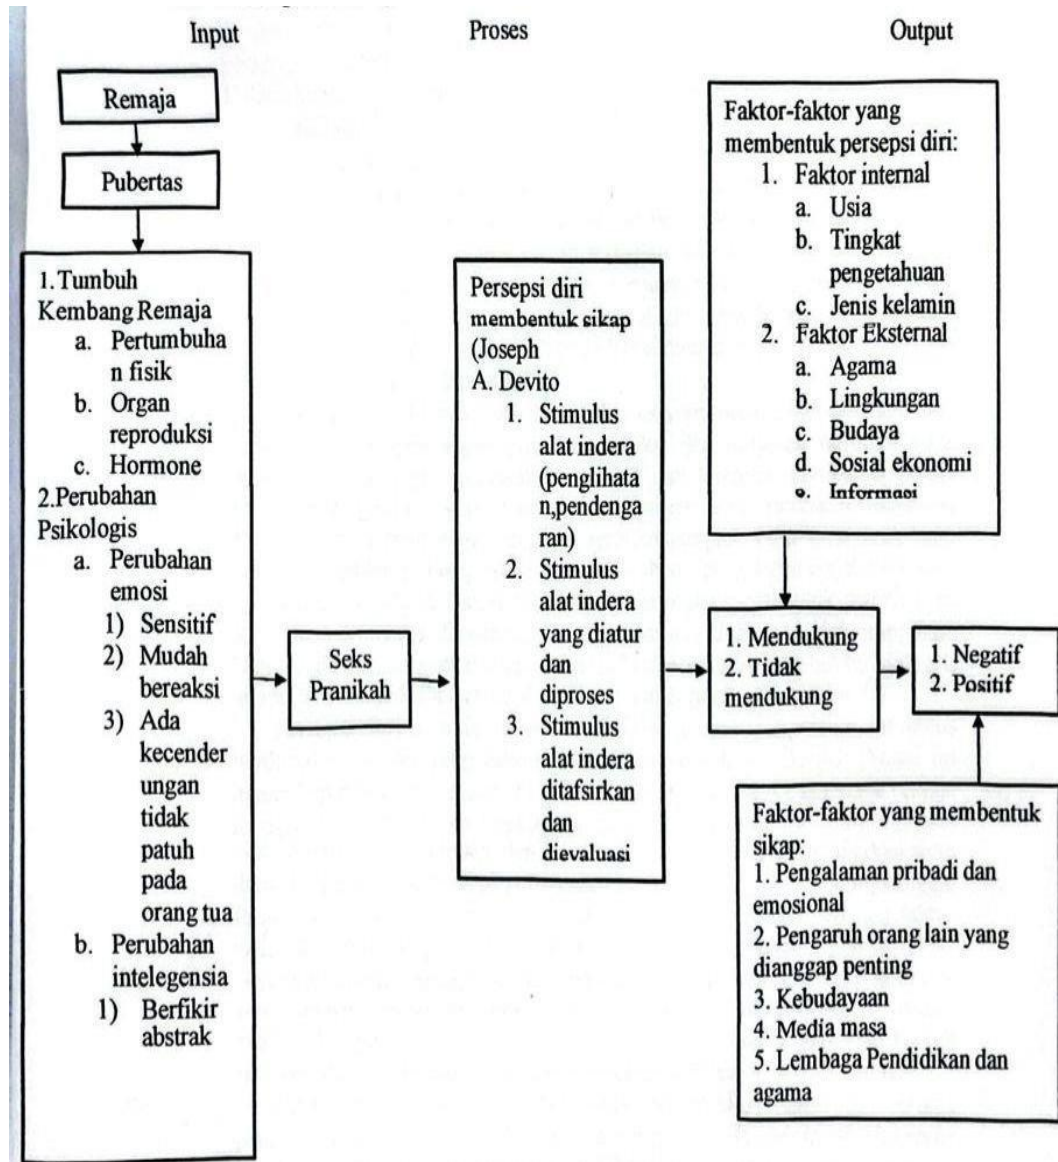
Input

Proses

Output

Remaja

Pubertas

1. Tumbuh Kembang Remaja
a. Pertumbuhan fisik
b. Organ reproduksi
c. Hormone
2. Perubahan Psikologis
a. Perubahan emosi
1) Sensitif
2) Mudah bereaksi
3) Ada kecenderungan tidak patuh pada orang tua
b. Perubahan intelegensia
1) Berfikir abstrak

Seks Pranikah

Persepsi diri membentuk sikap (Joseph A. Devito
1. Stimulus alat indera (penglihatan, pendengaran)
2. Stimulus alat indera yang diatur dan diproses
3. Stimulus alat indera ditafsirkan dan dievaluasi

Faktor-faktor yang membentuk persepsi diri:
1. Faktor internal
a. Usia
b. Tingkat pengetahuan
c. Jenis kelamin
2. Faktor Eksternal
a. Agama
b. Lingkungan
c. Budaya
d. Sosial ekonomi
e. Informasi

1. Mendukung
2. Tidak mendukung

1. Negatif
2. Positif

Faktor-faktor yang membentuk sikap:
1. Pengalaman pribadi dan emosional
2. Pengaruh orang lain yang dianggap penting
3. Kebudayaan
4. Media masa
5. Lembaga Pendidikan dan agama